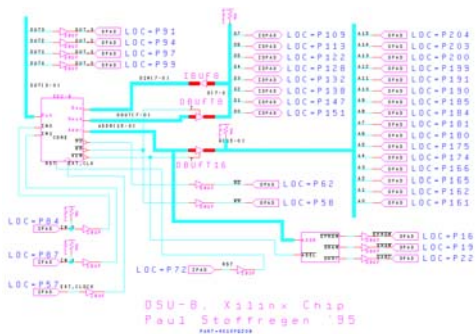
LOC=P91
LOC=P94
LOC=P97
LOC=P99
LOC=P109
LOC=P113
LOC=P122
LOC=P128
LOC=P132
LOC=P138
LOC=P147
LOC=P151
LOC=P204
LOC=P203
LOC=P200
LOC=P199
LOC=P193
LOC=P190
LOC=P185
LOC=P184
LOC=P181
LOC=P180
LOC=P175
LOC=P174
LOC=P166
LOC=P165
LOC=P162
LOC=P161
IBUF8
OBUFT8
OBUFT16
LOC=P62
LOC=P58
LOC=P84
LOC=P87
LOC=P57
LOC=P72
LOC=P16
LOC=P19
LOC=P22
DSU-B, Xilinx Chip
Paul Stoffregen '95
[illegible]